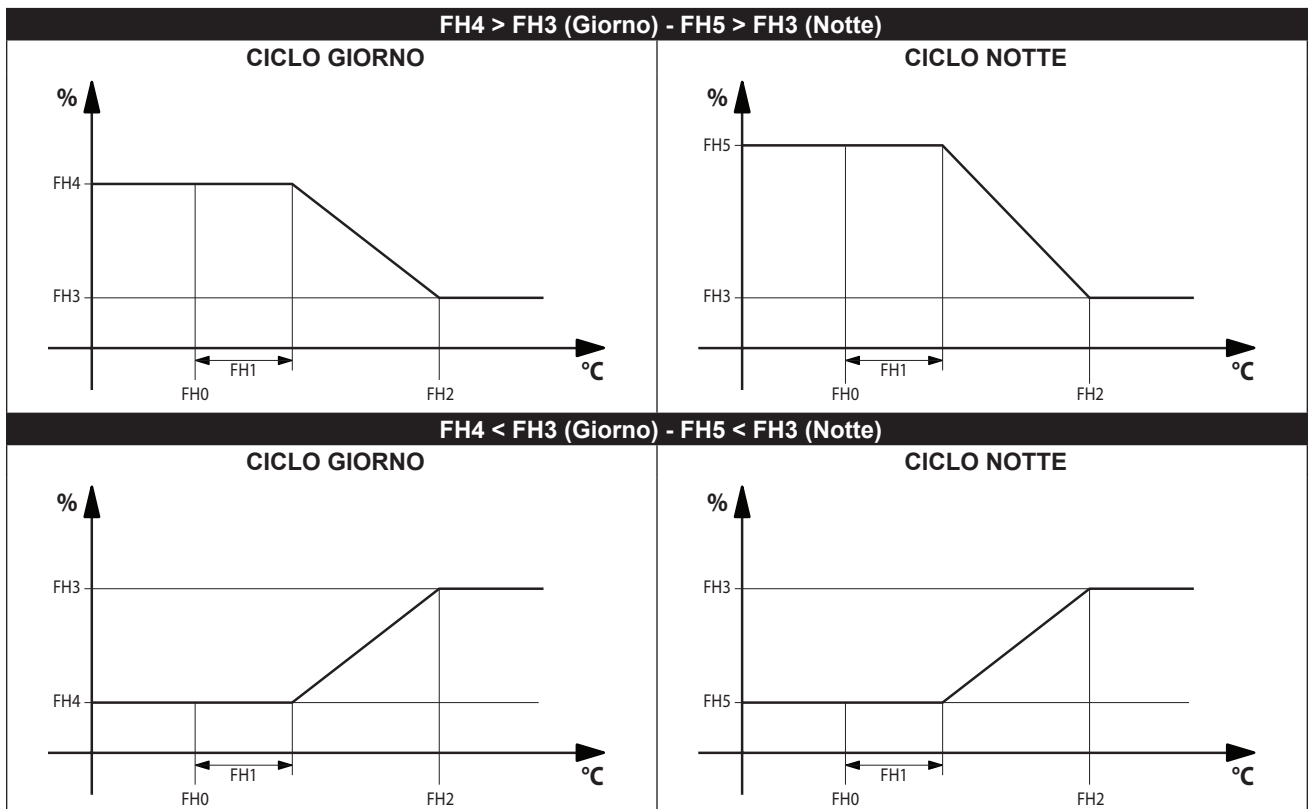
FH4 > FH3 (Giorno) - FH5 > FH3 (Notte)

CICLO GIORNO

%

FH4

FH3

FH1

FH0

FH2

°C

CICLO NOTTE

%

FH5

FH3

FH1

FH0

FH2

°C

FH4 < FH3 (Giorno) - FH5 < FH3 (Notte)

CICLO GIORNO

%

FH3

FH4

FH1

FH0

FH2

°C

CICLO NOTTE

%

FH3

FH5

FH1

FH0

FH2

°C